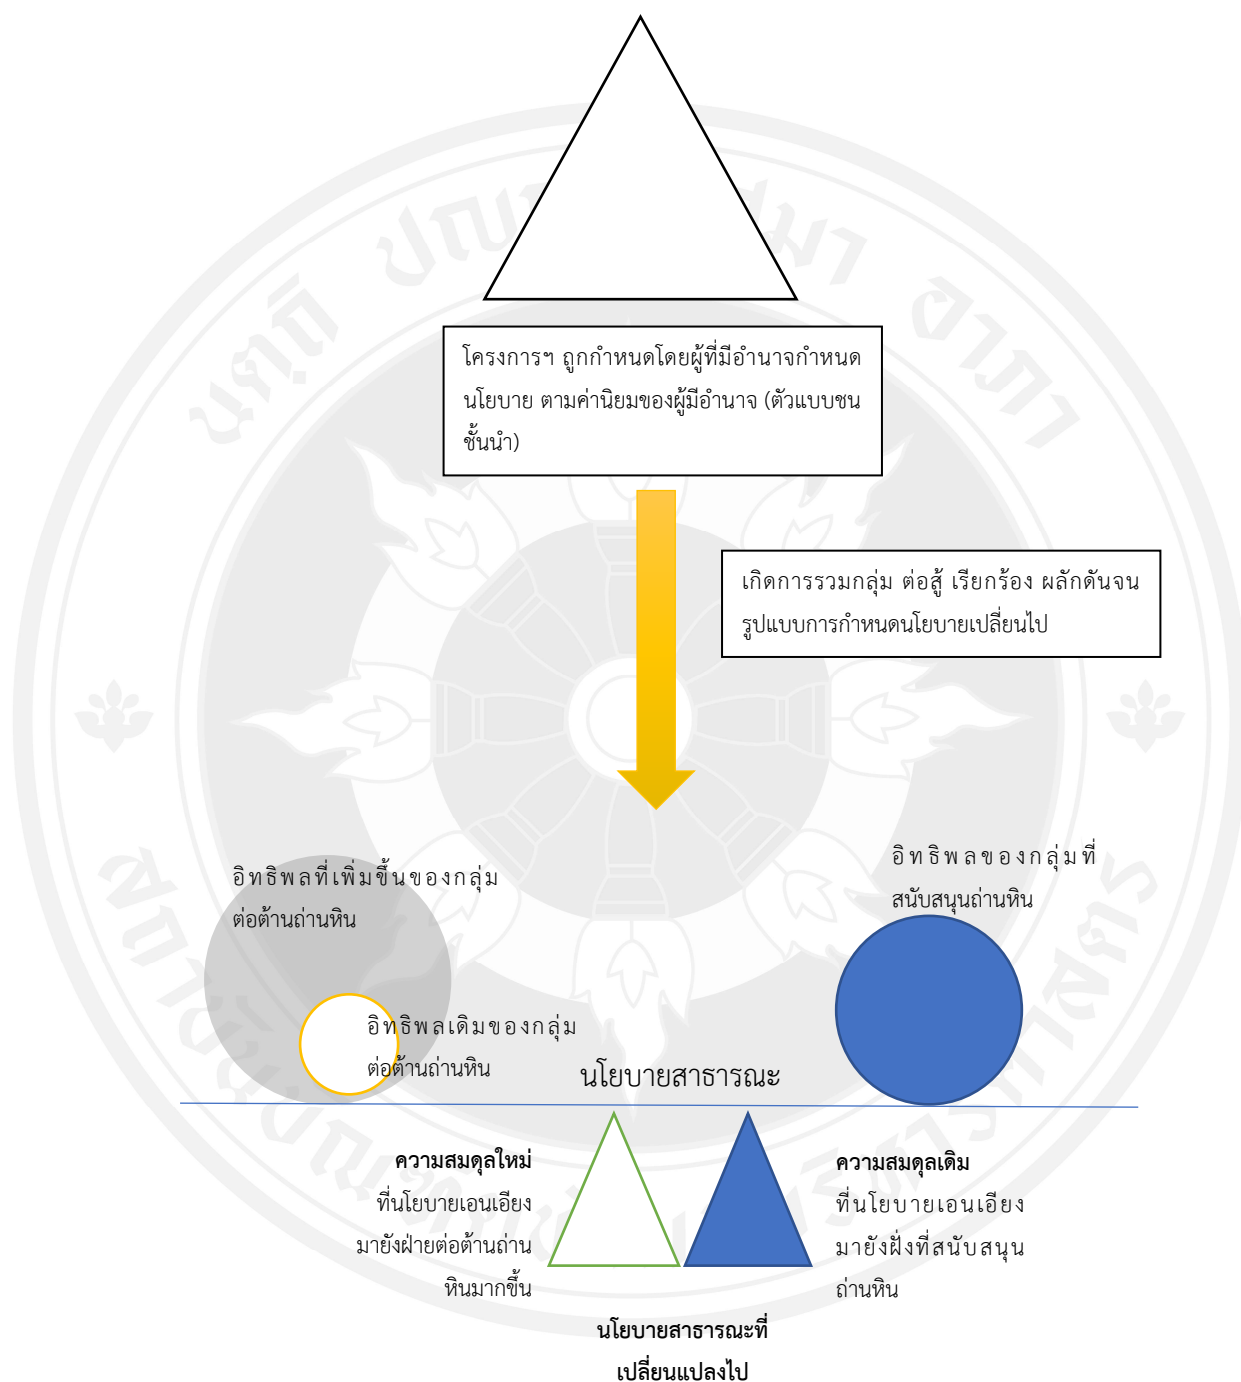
โครงการฯ ถูกกำหนดโดยผู้ที่มีอำนาจกำหนดนโยบาย ตามค่านิยมของผู้มีอำนาจ (ตัวแบบชนชั้นนำ)

เกิดการรวมกลุ่ม ต่อสู้ เรียกร้อง ผลักดันจนรูปแบบการกำหนดนโยบายเปลี่ยนไป

อิทธิพลที่เพิ่มขึ้นของกลุ่มต่อต้านถ่านหิน

อิทธิพลเดิมของกลุ่มต่อต้านถ่านหิน

อิทธิพลของกลุ่มที่สนับสนุนถ่านหิน

นโยบายสาธารณะ

**ความสมดุลใหม่** ที่นโยบายเอนเอียงมายังฝ่ายต่อต้านถ่านหินมากขึ้น

**ความสมดุลเดิม** ที่นโยบายเอนเอียงมายังฝั่งที่สนับสนุนถ่านหิน

**นโยบายสาธารณะที่เปลี่ยนแปลงไป**